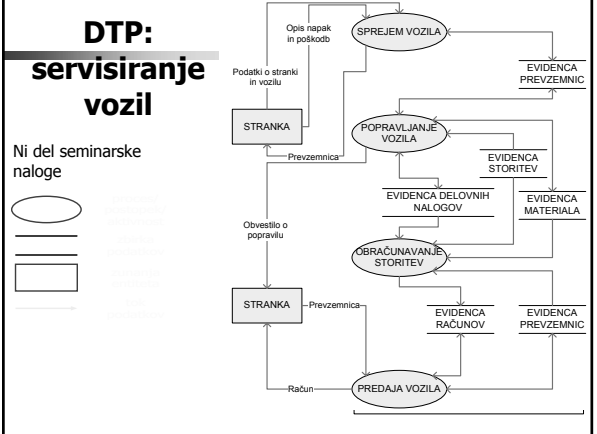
DTP: servisiranje vozil

Ni del seminarske naloge

Opis napak in poškodb

SPREJEM VOZILA

Podatki o stranki in vozilu

EVIDENCA PREVZEMNIC

STRANKA

Prevzemnica

POPRAVLJANJE VOZILA

EVIDENCA STORITEV

EVIDENCA DELOVNIH NALOGOV

EVIDENCA MATERIALA

Obvestilo o popravilu

OBRAČUNAVANJE STORITEV

STRANKA

Prevzemnica

EVIDENCA RAČUNOV

EVIDENCA PREVZEMNIC

Račun

PREDAJA VOZILA